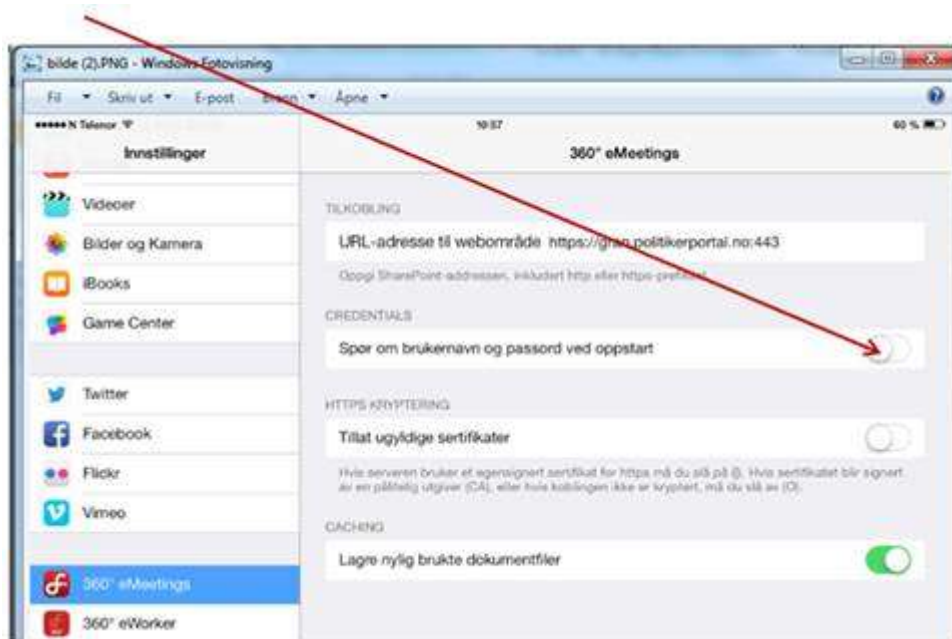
bilde (2).PNG - Windows Fotovisning

Fil ▾ Skriv ut ▾ E-post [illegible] ▾ Åpne ▾

••••• N Telenor
10:57
60 %

Innstillinger

Videoer
Bilder og Kamera
iBooks
Game Center

Twitter
Facebook
Flickr
Vimeo

360° eMeetings
360° eWorker

360° eMeetings

TILKOBLING

URL-adresse til webområde https://g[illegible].politikerportal.no:443

Oppgi SharePoint-adressen, inkludert http eller https-prefiks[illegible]

CREDENTIALS

Spør om brukernavn og passord ved oppstart

HTTPS KRYPTERING

Tillat ugyldige sertifikater

Hvis serveren bruker et egensignert sertifikat for https må du slå på (I). Hvis sertifikatet blir signert av en pålitelig utgiver (CA), eller hvis koblingen ikke er kryptert, må du slå av (O).

CACHING

Lagre nylig brukte dokumentfiler